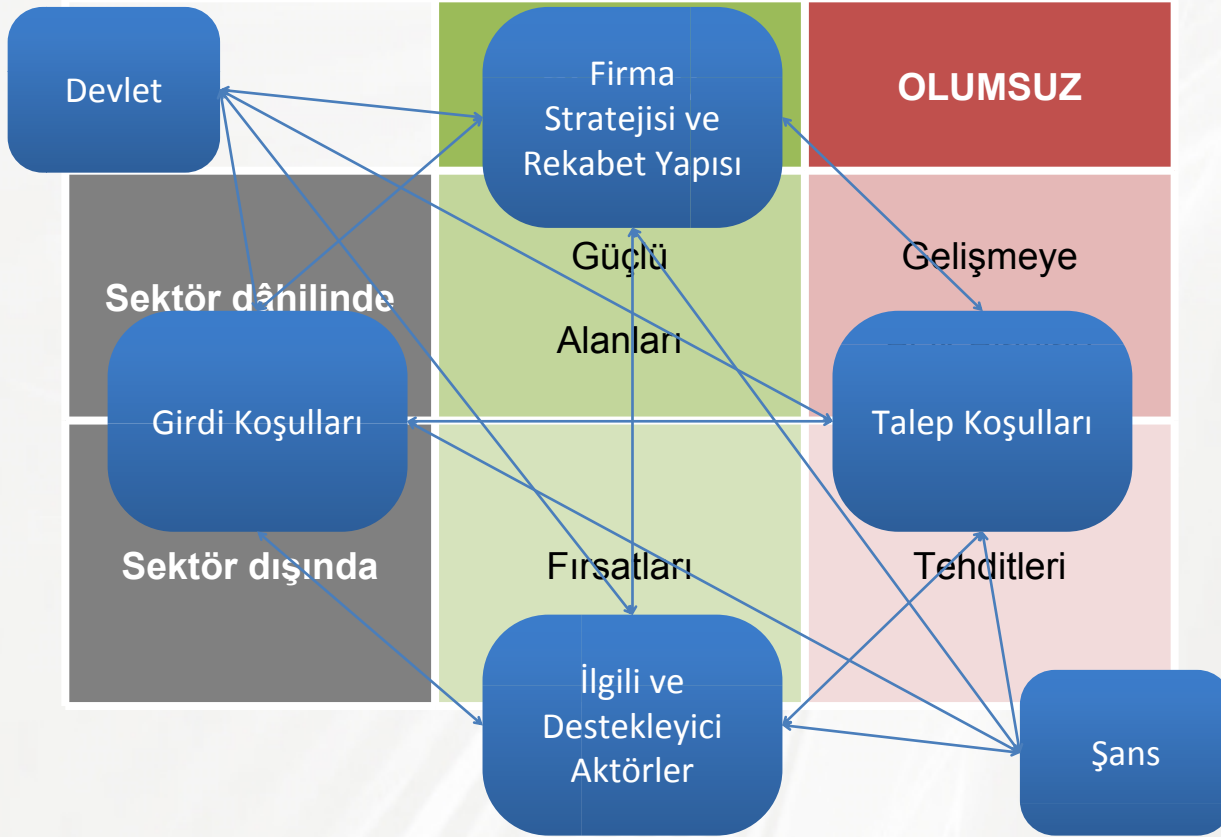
Devlet

Firma Stratejisi ve Rekabet Yapısı

OLUMSUZ

Sektör dâhilinde

Güçlü

Alanları

Gelişmeye

Girdi Koşulları

Talep Koşulları

Sektör dışında

Fırsatları

Tehditleri

İlgili ve Destekleyici Aktörler

Şans